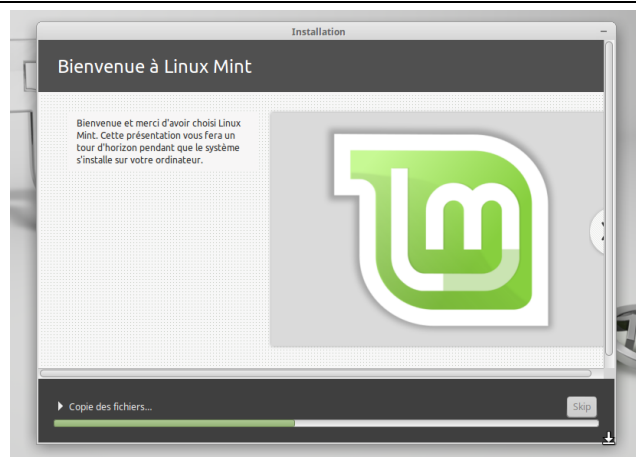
Installation

Bienvenue à Linux Mint

Bienvenue et merci d'avoir choisi Linux Mint. Cette présentation vous fera un tour d'horizon pendant que le système s'installe sur votre ordinateur.

Copie des fichiers...

Skip